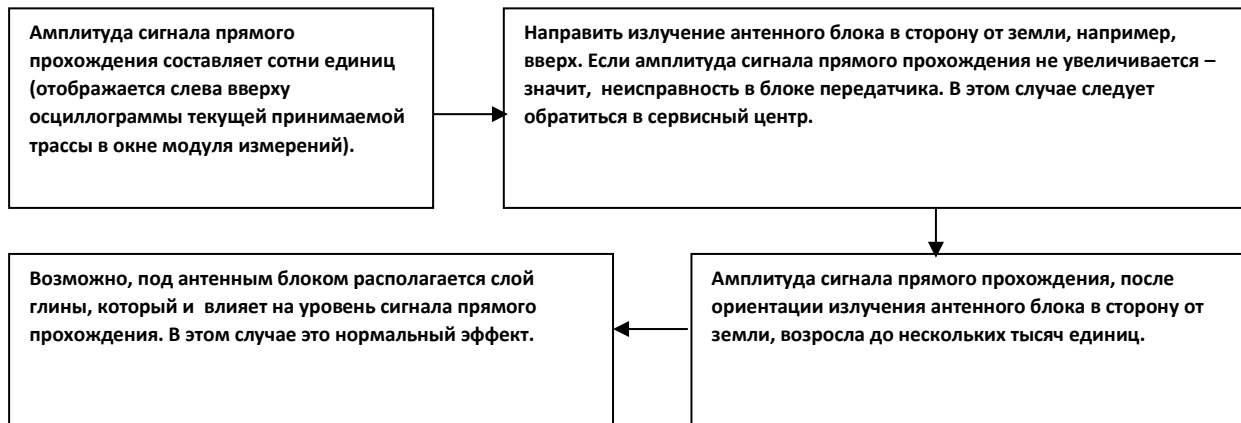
Амплитуда сигнала прямого прохождения составляет сотни единиц (отображается слева вверху осциллограммы текущей принимаемой трассы в окне модуля измерений).

Направить излучение антенного блока в сторону от земли, например, вверх. Если амплитуда сигнала прямого прохождения не увеличивается – значит, неисправность в блоке передатчика. В этом случае следует обратиться в сервисный центр.

Амплитуда сигнала прямого прохождения, после ориентации излучения антенного блока в сторону от земли, возросла до нескольких тысяч единиц.

Возможно, под антенным блоком располагается слой глины, который и влияет на уровень сигнала прямого прохождения. В этом случае это нормальный эффект.